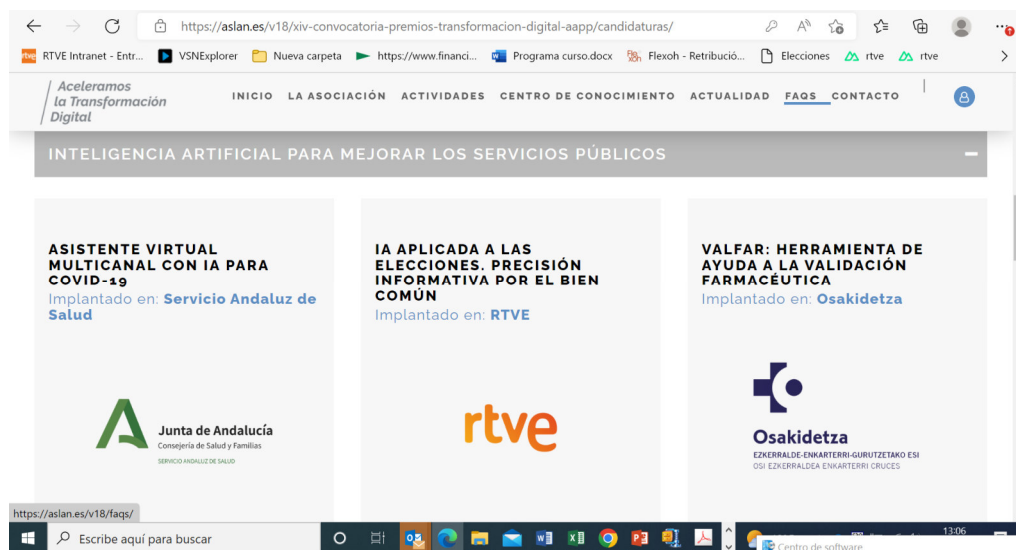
https://aslan.es/v18/xiv-convocatoria-premios-transformacion-digital-aapp/candidaturas/

RTVE Intranet - Entr... VSNExplorer Nueva carpeta https://www.financi... Programa curso.docx Flexoh - Retribució... Elecciones rtve rtve

Aceleramos la Transformación Digital

INICIO LA ASOCIACIÓN ACTIVIDADES CENTRO DE CONOCIMIENTO ACTUALIDAD FAQS CONTACTO

INTELIGENCIA ARTIFICIAL PARA MEJORAR LOS SERVICIOS PÚBLICOS

ASISTENTE VIRTUAL MULTICANAL CON IA PARA COVID-19
Implantado en: Servicio Andaluz de Salud

Junta de Andalucía
Consejería de Salud y Familias
SERVICIO ANDALUZ DE SALUD

IA APLICADA A LAS ELECCIONES. PRECISIÓN INFORMATIVA POR EL BIEN COMÚN
Implantado en: RTVE

rtve

VALFAR: HERRAMIENTA DE AYUDA A LA VALIDACIÓN FARMACÉUTICA
Implantado en: Osakidetza

Osakidetza
EZKERRALDE-ENKARTERRI-GURUTZETAKO ESI
OSI EZKERRALDEA ENKARTERRI CRUCES

https://aslan.es/v18/faqs/

Escribe aquí para buscar

13:06

Centro de software